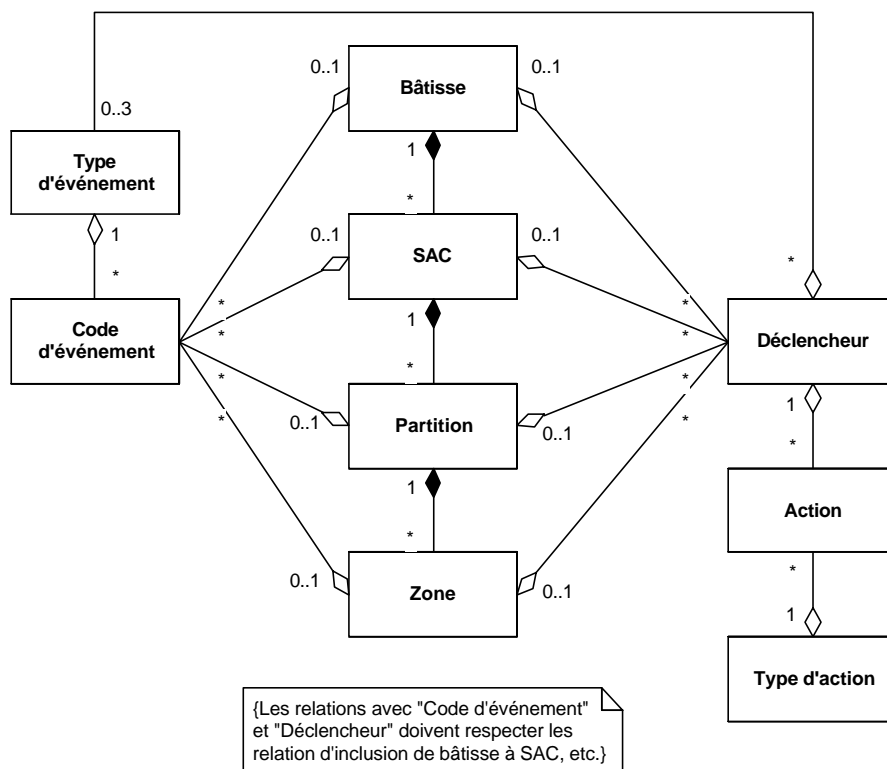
0..3

Type d'événement

1

*

Code d'événement

0..1

Bâtisse

0..1

1

*

0..1

SAC

0..1

1

*

Partition

0..1

0..1

1

*

0..1

Zone

0..1

*
*
*
*

*
*
*
*

*

Déclencheur

1

*

Action

*

1

Type d'action

{Les relations avec "Code d'événement" et "Déclencheur" doivent respecter les relation d'inclusion de bâtisse à SAC, etc.}